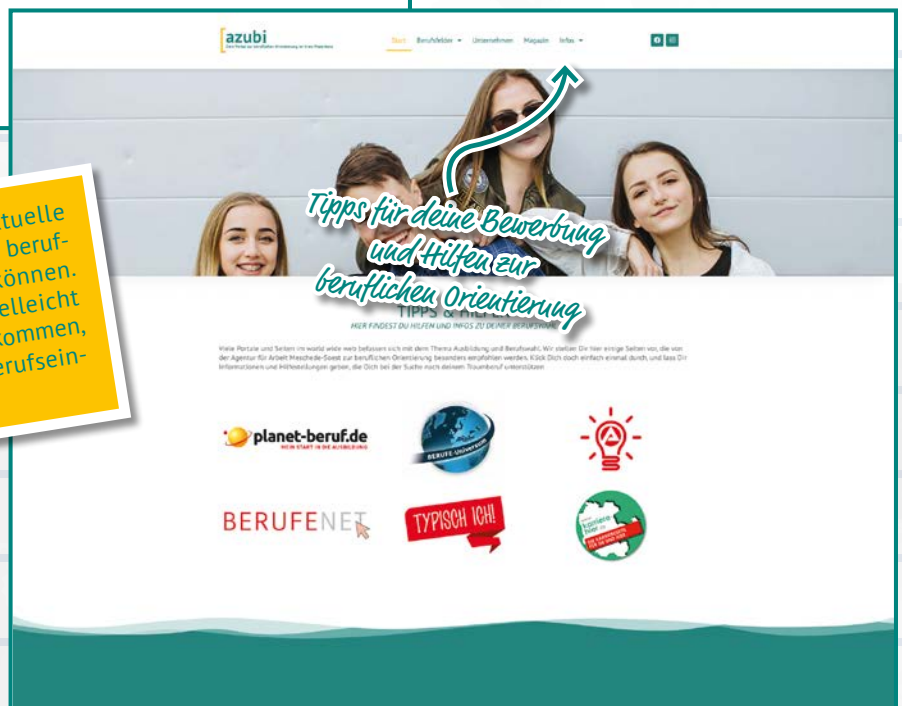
tuelle
beruf-
können.
elleicht
kommen,
erufsein-

azubi
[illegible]

Start Berufsfelder Unternehmen Magazin Infos

Tipps für deine Bewerbung und Hilfen zur beruflichen Orientierung

TIPPS & HI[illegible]
MEHR FINDEST DU HILFEN UND INFOS ZU DEINER BERUFSWAHL

Viele Portale und Seiten im world wide web befassen sich mit dem Thema Ausbildung und Berufswahl. Wir stellen Dir hier einige Seiten vor, die von der Agentur für Arbeit Meschede-Soest zur beruflichen Orientierung besonders empfohlen werden. Klick Dich doch einfach einmal durch, und lass Dir Informationen und Hilfestellungen geben, die Dich bei der Suche nach deinem Traumberuf unterstützen.

planet-beruf.de
MEIN START IN DIE AUSBILDUNG

BERUFE-Universum

BERUFENET

TYPISCH ICH!

karriere
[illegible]